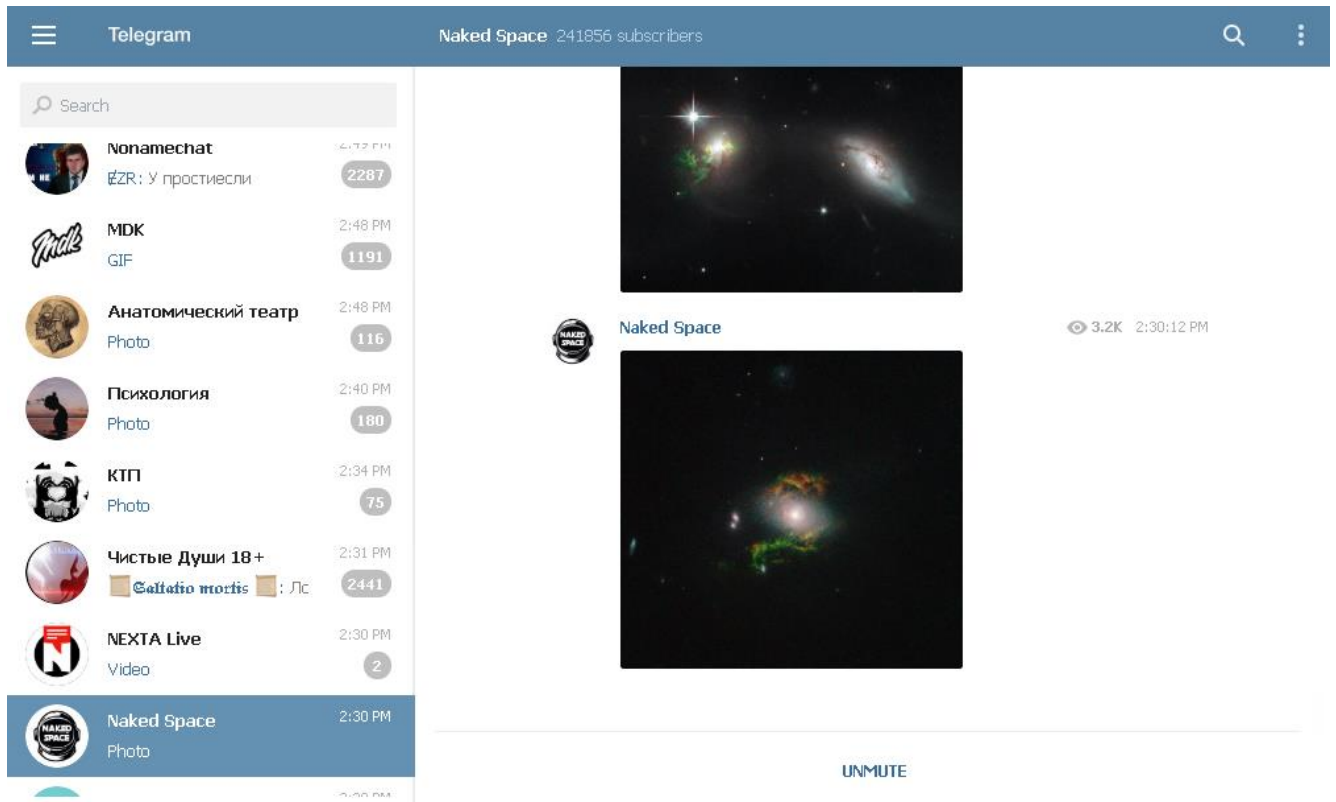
Telegram

Naked Space 241856 subscribers

Search

Nonamechat
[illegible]
ɆZR: У простиесли
2287

MDK
2:48 PM
GIF
1191

Анатомический театр
2:48 PM
Photo
116

Психология
2:40 PM
Photo
180

КТП
2:34 PM
Photo
75

Чистые Души 18+
2:31 PM
Saltatio mortis : Лс
2441

NEXTA Live
2:30 PM
Video
2

Naked Space
2:30 PM
Photo

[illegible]

Naked Space
3.2K 2:30:12 PM

UNMUTE